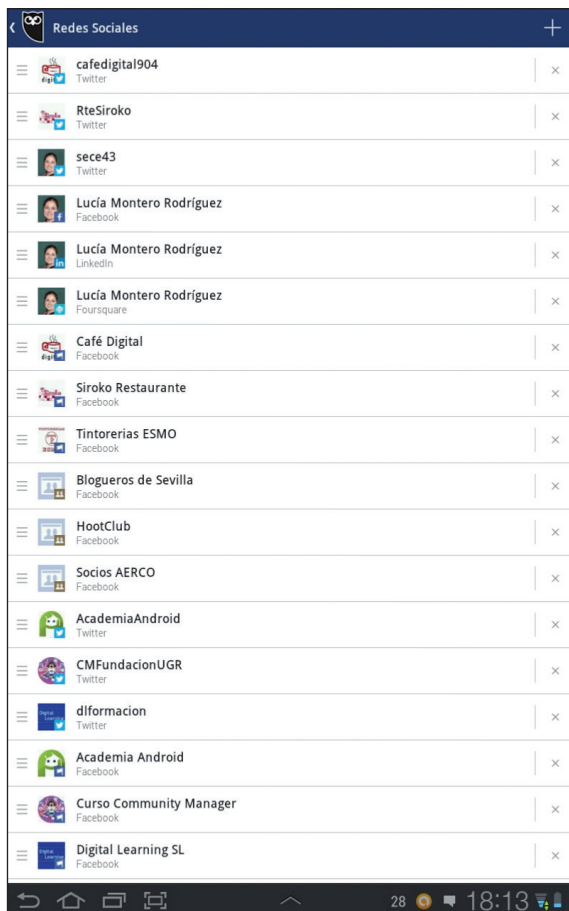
Redes Sociales

cafedigital904
Twitter

RteSiroko
Twitter

sece43
Twitter

Lucía Montero Rodríguez
Facebook

Lucía Montero Rodríguez
LinkedIn

Lucía Montero Rodríguez
Foursquare

Café Digital
Facebook

Siroko Restaurante
Facebook

Tintorerias ESMO
Facebook

Blogueros de Sevilla
Facebook

HootClub
Facebook

Socios AERCO
Facebook

AcademiaAndroid
Twitter

CMFundacionUGR
Twitter

dlformacion
Twitter

Academia Android
Facebook

Curso Community Manager
Facebook

Digital Learning SL
Facebook

28 18:13